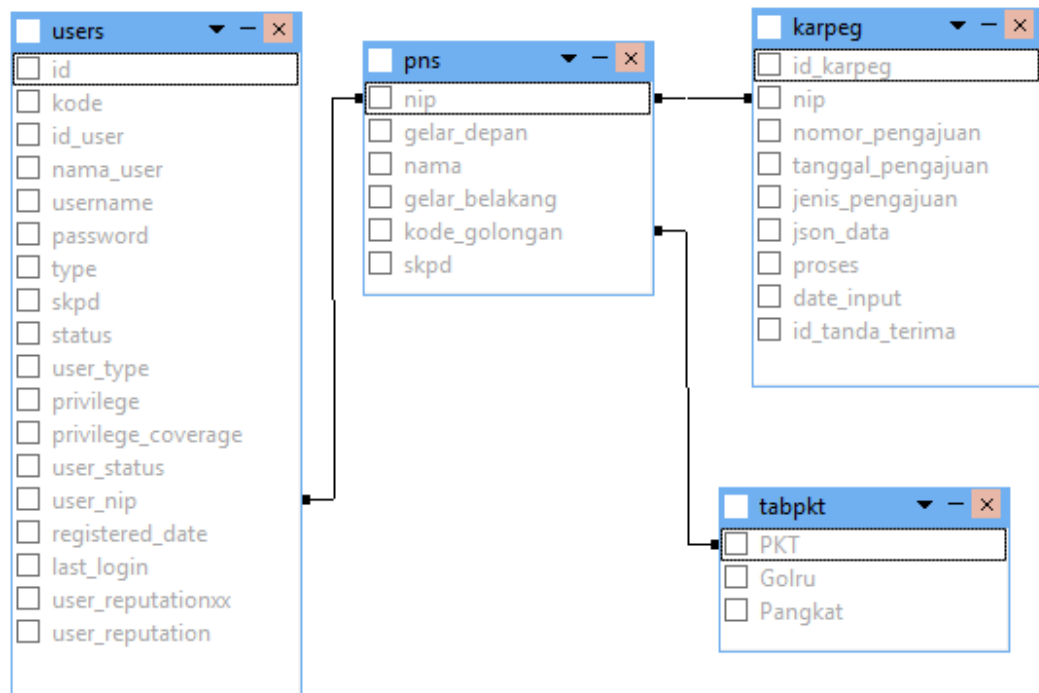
users

id
kode
id_user
nama_user
username
password
type
skpd
status
user_type
privilege
privilege_coverage
user_status
user_nip
registered_date
last_login
user_reputationxx
user_reputation

pns

nip
gelar_depan
nama
gelar_belakang
kode_golongan
skpd

karpeg

id_karpeg
nip
nomor_pengajuan
tanggal_pengajuan
jenis_pengajuan
json_data
proses
date_input
id_tanda_terima

tabpkt

PKT
Golru
Pangkat